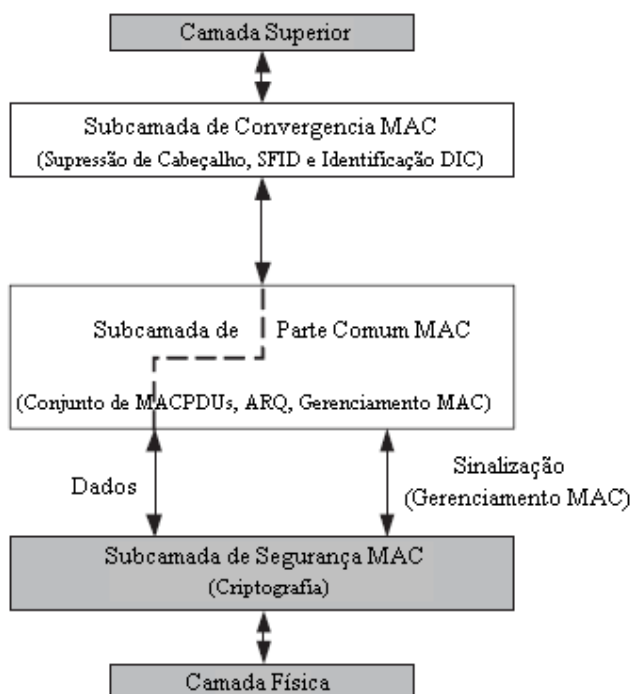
Camada Superior

Subcamada de Convergencia MAC
(Supressão de Cabeçalho, SFID e Identificação DIC)

Subcamada de Parte Comum MAC

(Conjunto de MACPDUs, ARQ, Gerenciamento MAC)

Dados

Sinalização
(Gerenciamento MAC)

Subcamada de Segurança MAC
(Criptografia)

Camada Física